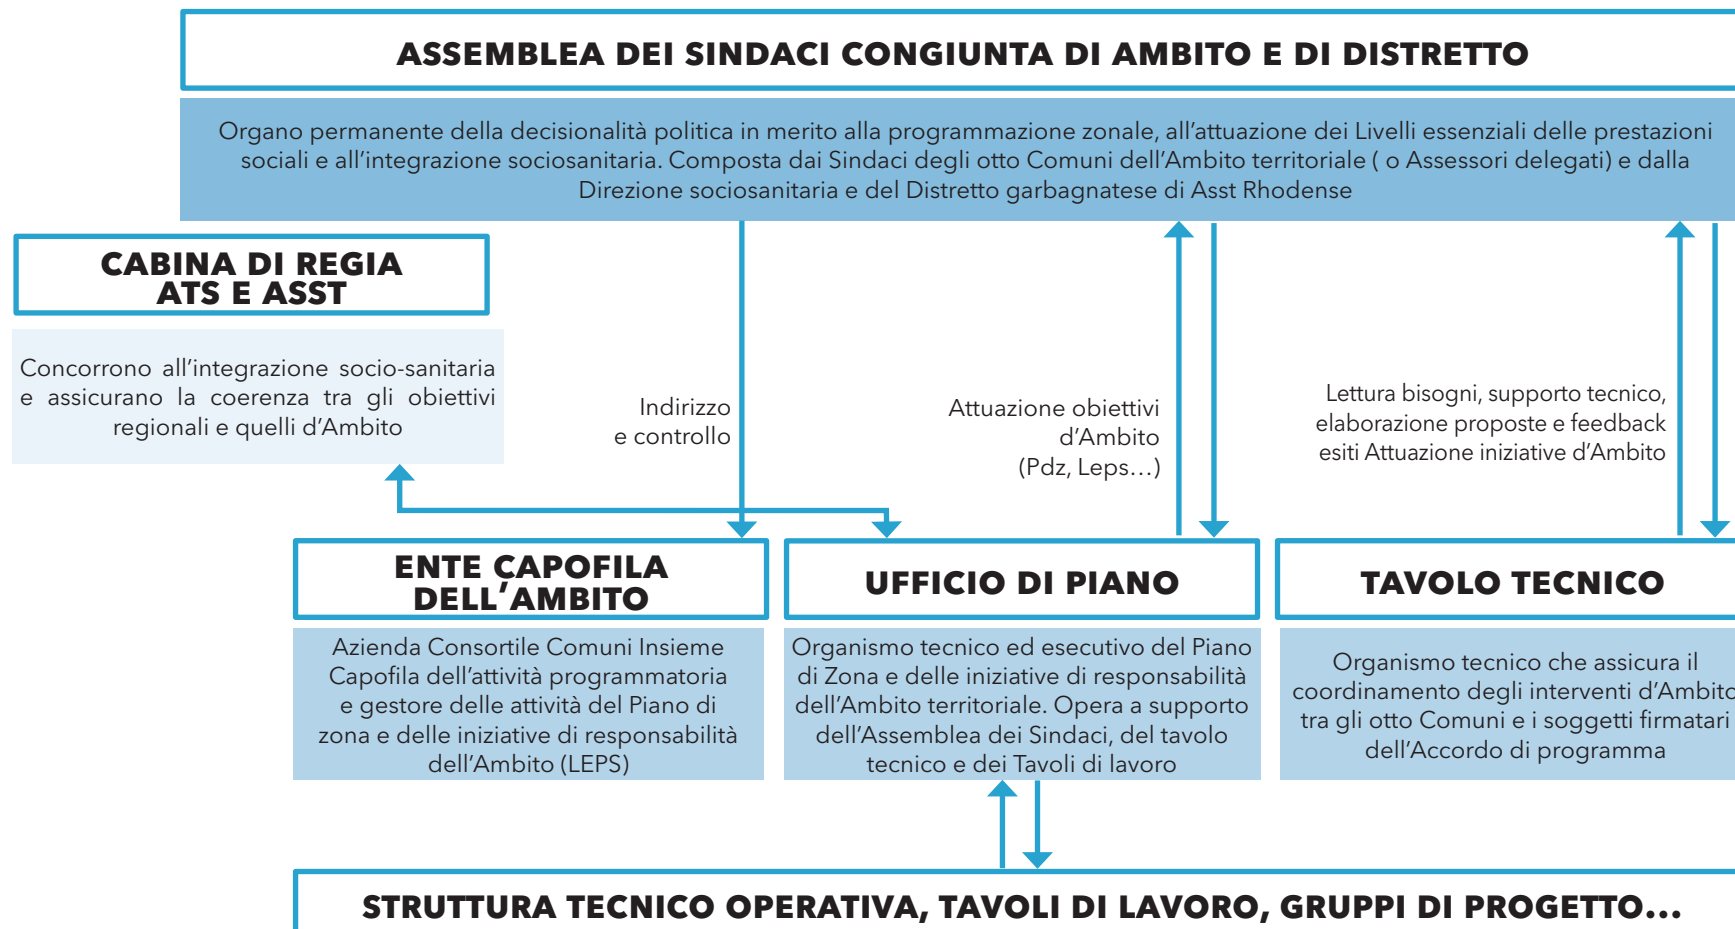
ASSEMBLEA DEI SINDACI CONGIUNTA DI AMBITO E DI DISTRETTO

Organo permanente della decisionalità politica in merito alla programmazione zonale, all'attuazione dei Livelli essenziali delle prestazioni sociali e all'integrazione sociosanitaria. Composta dai Sindaci degli otto Comuni dell'Ambito territoriale ( o Assessori delegati) e dalla Direzione sociosanitaria e del Distretto garbagnatese di Asst Rhodense

CABINA DI REGIA ATS E ASST

Concorrono all'integrazione socio-sanitaria e assicurano la coerenza tra gli obiettivi regionali e quelli d'Ambito

Indirizzo e controllo

Attuazione obiettivi d'Ambito (Pdz, Leps…)

Lettura bisogni, supporto tecnico, elaborazione proposte e feedback esiti Attuazione iniziative d'Ambito

ENTE CAPOFILA DELL'AMBITO

Azienda Consortile Comuni Insieme Capofila dell'attività programmatoria e gestore delle attività del Piano di zona e delle iniziative di responsabilità dell'Ambito (LEPS)

UFFICIO DI PIANO

Organismo tecnico ed esecutivo del Piano di Zona e delle iniziative di responsabilità dell'Ambito territoriale. Opera a supporto dell'Assemblea dei Sindaci, del tavolo tecnico e dei Tavoli di lavoro

TAVOLO TECNICO

Organismo tecnico che assicura il coordinamento degli interventi d'Ambito tra gli otto Comuni e i soggetti firmatari dell'Accordo di programma

STRUTTURA TECNICO OPERATIVA, TAVOLI DI LAVORO, GRUPPI DI PROGETTO…